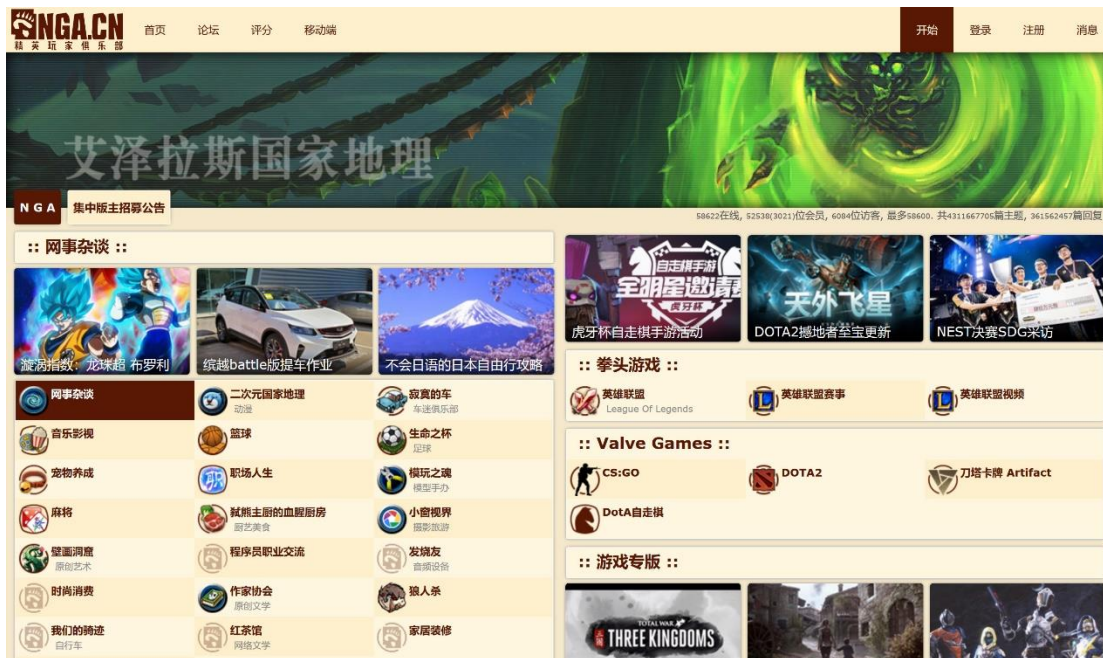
NGA.CN
精英玩家俱乐部

首页 论坛 评分 移动端

开始 登录 注册 消息

艾泽拉斯国家地理

NGA 集中版主招募公告

58622在线, 52538(3021)位会员, 6084位访客, 最多58600. 共4311667705篇主题, 361562457篇回复

:: 网事杂谈 ::

漩涡指数: 龙珠超 布罗利

缤越battle版提车作业

不会日语的日本自由行攻略

网事杂谈

二次元国家地理
动漫

寂寞的车
车迷俱乐部

音乐影视

篮球

生命之杯
足球

宠物养成

职场人生

模玩之魂
模型手办

麻将

弑熊主厨的血腥厨房
厨艺美食

小窗视界
摄影旅游

壁画洞窟
原创艺术

程序员职业交流

发烧友
音频设备

时尚消费

作家协会
原创文学

狼人杀

我们的骑迹
自行车

红茶馆
网络文学

家居装修

自走棋手游 全明星邀请赛 虎牙杯

虎牙杯自走棋手游活动

天外飞星

DOTA2撼地者至宝更新

NEST决赛SDG采访

:: 拳头游戏 ::

英雄联盟
League Of Legends

英雄联盟赛事

英雄联盟视频

:: Valve Games ::

CS:GO

DOTA2

刀塔卡牌 Artifact

DotA自走棋

:: 游戏专版 ::

TOTAL WAR 三国 THREE KINGDOMS